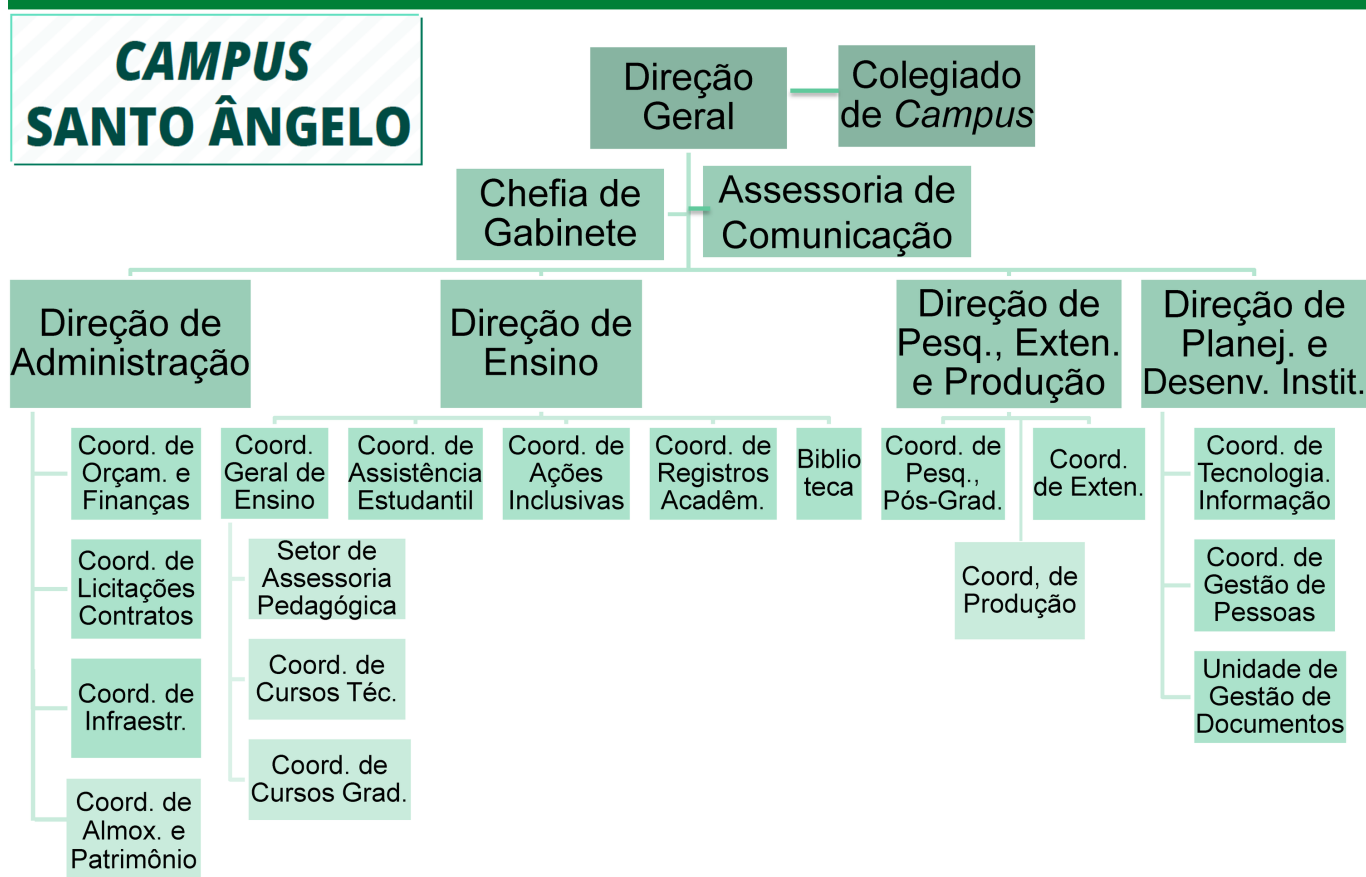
CAMPUS
SANTO ÂNGELO

Direção Geral

Colegiado de Campus

Chefia de Gabinete

Assessoria de Comunicação

Direção de Administração

Coord. de Orçam. e Finanças

Coord. de Licitações Contratos

Coord. de Infraestr.

Coord. de Almox. e Patrimônio

Direção de Ensino

Coord. Geral de Ensino

Setor de Assessoria Pedagógica

Coord. de Cursos Téc.

Coord. de Cursos Grad.

Coord. de Assistência Estudantil

Coord. de Ações Inclusivas

Coord. de Registros Acadêm.

Biblio teca

Direção de Pesq., Exten. e Produção

Coord. de Pesq., Pós-Grad.

Coord. de Exten.

Coord, de Produção

Direção de Planej. e Desenv. Instit.

Coord. de Tecnologia. Informação

Coord. de Gestão de Pessoas

Unidade de Gestão de Documentos